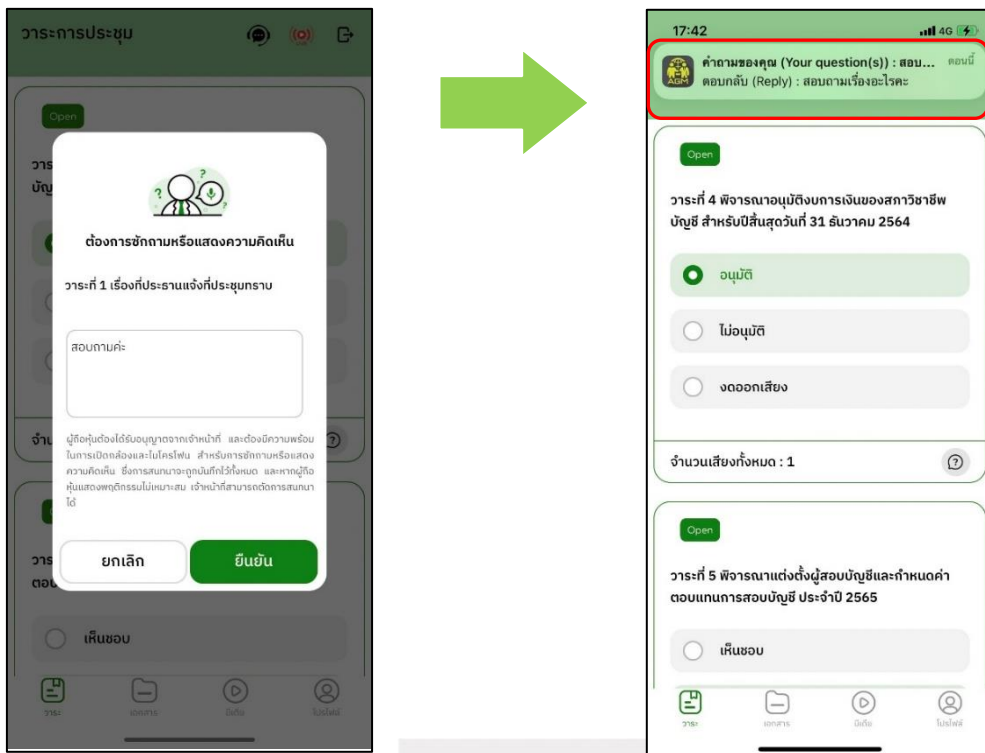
วาระการประชุม

Open

วาร
บัญ

ต้องการซักถามหรือแสดงความคิดเห็น

วาระที่ 1 เรื่องที่ประธานแจ้งที่ประชุมทราบ

สอบถามค่ะ

ผู้ถือหุ้นต้องได้รับอนุญาตจากเจ้าหน้าที่ และต้องมีความพร้อมในการเปิดกล้องและไมโครโฟน สำหรับการซักถามหรือแสดงความคิดเห็น ซึ่งการสนทนาจะถูกบันทึกไว้ทั้งหมด และหากผู้ถือหุ้นแสดงพฤติกรรมไม่เหมาะสม เจ้าหน้าที่สามารถตัดการสนทนาได้

ยกเลิก
ยืนยัน

จำน

วาร
ตอบ

เห็นชอบ

วาระ
เอกสาร
มีเดีย
โปรไฟล์

17:42
4G

AGM
คำถามของคุณ (Your question(s)) : สอบ...
ตอนนี้
ตอบกลับ (Reply) : สอบถามเรื่องอะไรคะ

Open

วาระที่ 4 พิจารณาอนุมัติงบการเงินของสภาวิชาชีพบัญชี สำหรับปีสิ้นสุดวันที่ 31 ธันวาคม 2564

อนุมัติ
ไม่อนุมัติ
งดออกเสียง

จำนวนเสียงทั้งหมด : 1

Open

วาระที่ 5 พิจารณาแต่งตั้งผู้สอบบัญชีและกำหนดค่าตอบแทนการสอบบัญชี ประจำปี 2565

เห็นชอบ

วาระ
เอกสาร
มีเดีย
โปรไฟล์